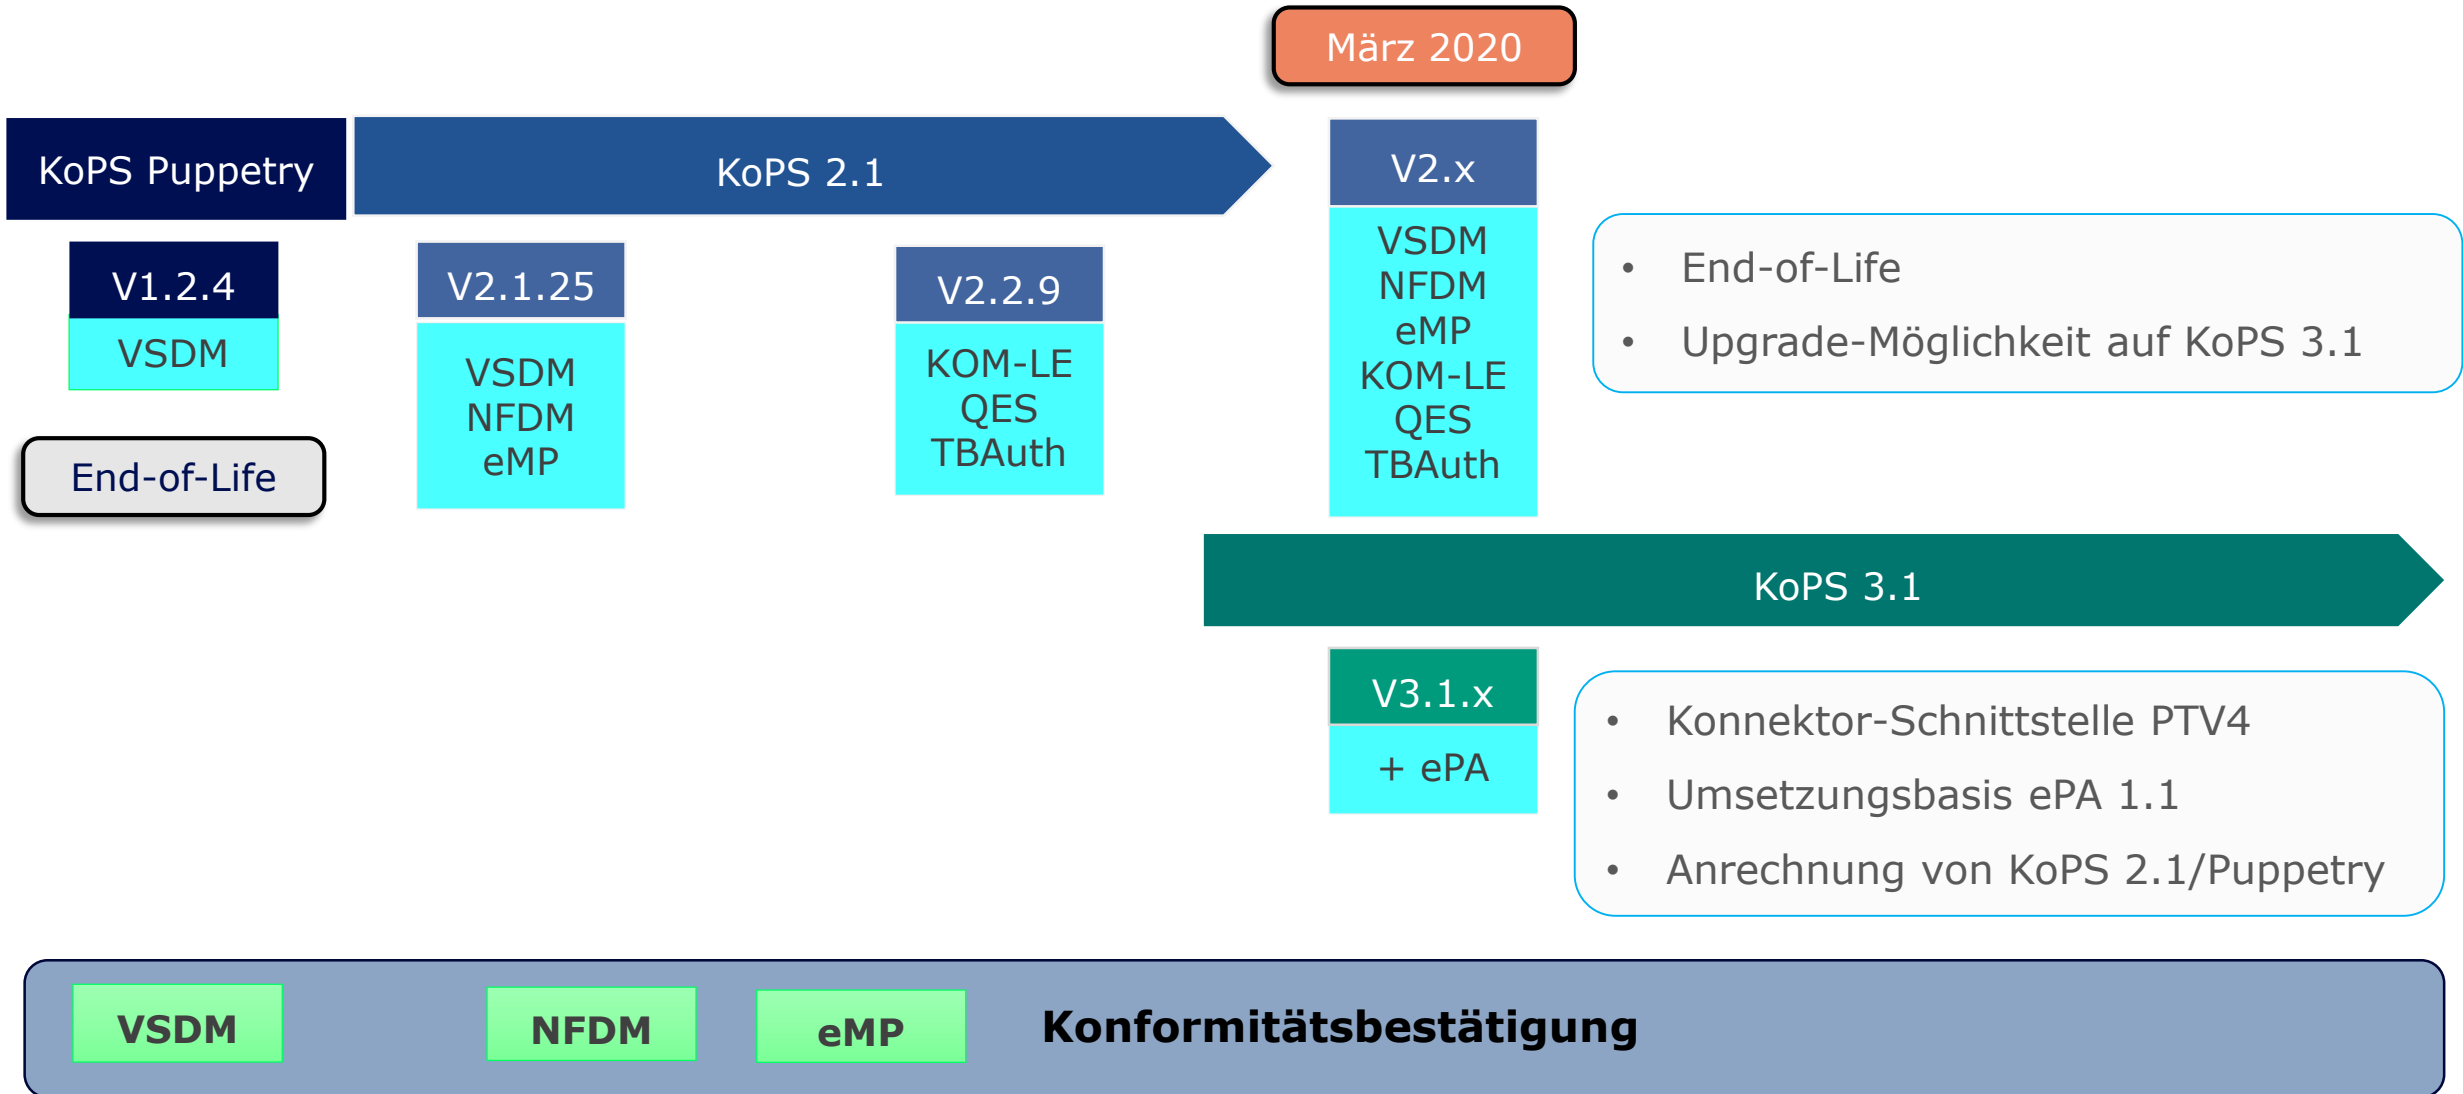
März 2020

KoPS Puppetry

KoPS 2.1

V2.x
VSDM
NFDM
eMP
KOM-LE
QES
TBAuth

V1.2.4
VSDM

V2.1.25
VSDM
NFDM
eMP

V2.2.9
KOM-LE
QES
TBAuth

- End-of-Life
- Upgrade-Möglichkeit auf KoPS 3.1

End-of-Life

KoPS 3.1

V3.1.x
+ ePA

- Konnektor-Schnittstelle PTV4
- Umsetzungsbasis ePA 1.1
- Anrechnung von KoPS 2.1/Puppetry

VSDM

NFDM

eMP

Konformitätsbestätigung